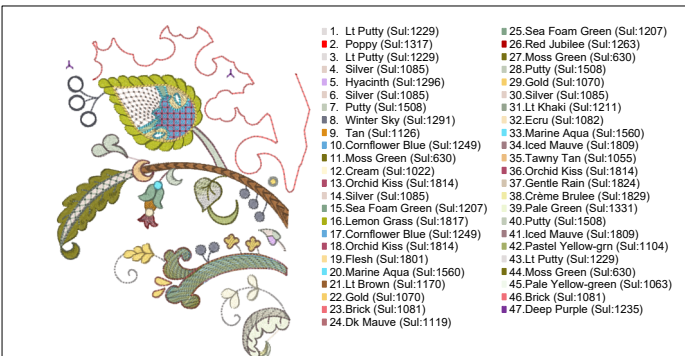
1. Lt Putty (Sul:1229)
2. Poppy (Sul:1317)
3. Lt Putty (Sul:1229)
4. Silver (Sul:1085)
5. Hyacinth (Sul:1296)
6. Silver (Sul:1085)
7. Putty (Sul:1508)
8. Winter Sky (Sul:1291)
9. Tan (Sul:1126)
10.Cornflower Blue (Sul:1249)
11.Moss Green (Sul:630)
12.Cream (Sul:1022)
13.Orchid Kiss (Sul:1814)
14.Silver (Sul:1085)
15.Sea Foam Green (Sul:1207)
16.Lemon Grass (Sul:1817)
17.Cornflower Blue (Sul:1249)
18.Orchid Kiss (Sul:1814)
19.Flesh (Sul:1801)
20.Marine Aqua (Sul:1560)
21.Lt Brown (Sul:1170)
22.Gold (Sul:1070)
23.Brick (Sul:1081)
24.Dk Mauve (Sul:1119)
25.Sea Foam Green (Sul:1207)
26.Red Jubilee (Sul:1263)
27.Moss Green (Sul:630)
28.Putty (Sul:1508)
29.Gold (Sul:1070)
30.Silver (Sul:1085)
31.Lt Khaki (Sul:1211)
32.Ecru (Sul:1082)
33.Marine Aqua (Sul:1560)
34.Iced Mauve (Sul:1809)
35.Tawny Tan (Sul:1055)
36.Orchid Kiss (Sul:1814)
37.Gentle Rain (Sul:1824)
38.Crème Brulee (Sul:1829)
39.Pale Green (Sul:1331)
40.Putty (Sul:1508)
41.Iced Mauve (Sul:1809)
42.Pastel Yellow-grn (Sul:1104)
43.Lt Putty (Sul:1229)
44.Moss Green (Sul:630)
45.Pale Yellow-green (Sul:1063)
46.Brick (Sul:1081)
47.Deep Purple (Sul:1235)